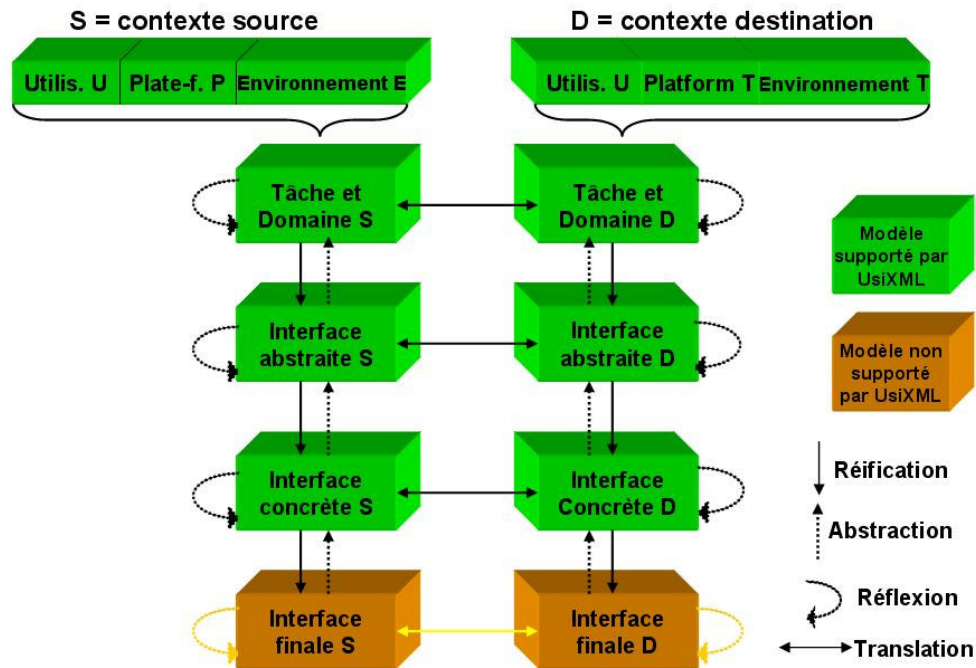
S = contexte source

Utilis. U
Plate-f. P
Environnement E

D = contexte destination

Utilis. U
Platform T
Environnement T

Tâche et Domaine S

Tâche et Domaine D

Interface abstraite S

Interface abstraite D

Interface concrète S

Interface Concrète D

Interface finale S

Interface finale D

Modèle supporté par UsiXML

Modèle non supporté par UsiXML

Réification

Abstraction

Réflexion

Translation